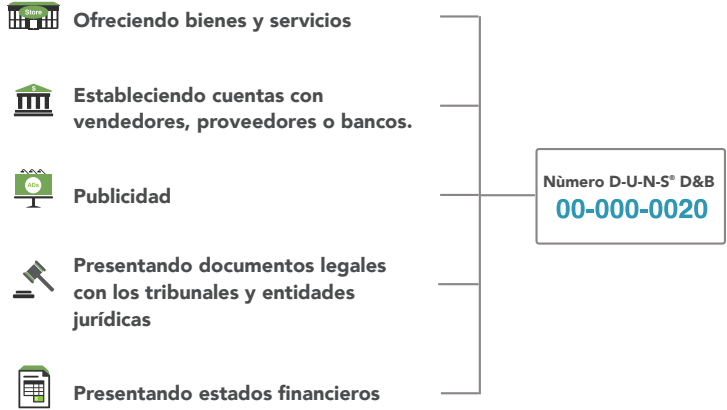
Store

Ofreciendo bienes y servicios

Estableciendo cuentas con vendedores, proveedores o bancos.

ADs

Publicidad

Presentando documentos legales con los tribunales y entidades jurídicas

Presentando estados financieros

Nùmero D-U-N-S® D&B
00-000-0020